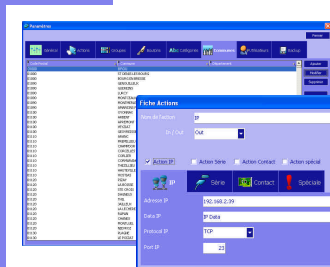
Paramètres

Fermer

Ajouter
Modifier
Supprimer

Fiche Actions

Nom de l'action	IP

In / Out	Out

Action IP	Action Série	Action Contact	Action spécial

IP	Série	Contact	Spéciale

Adresse IP	192.168.2.39

Data IP	IP Data

Protocol IP	TCP

Port IP	23